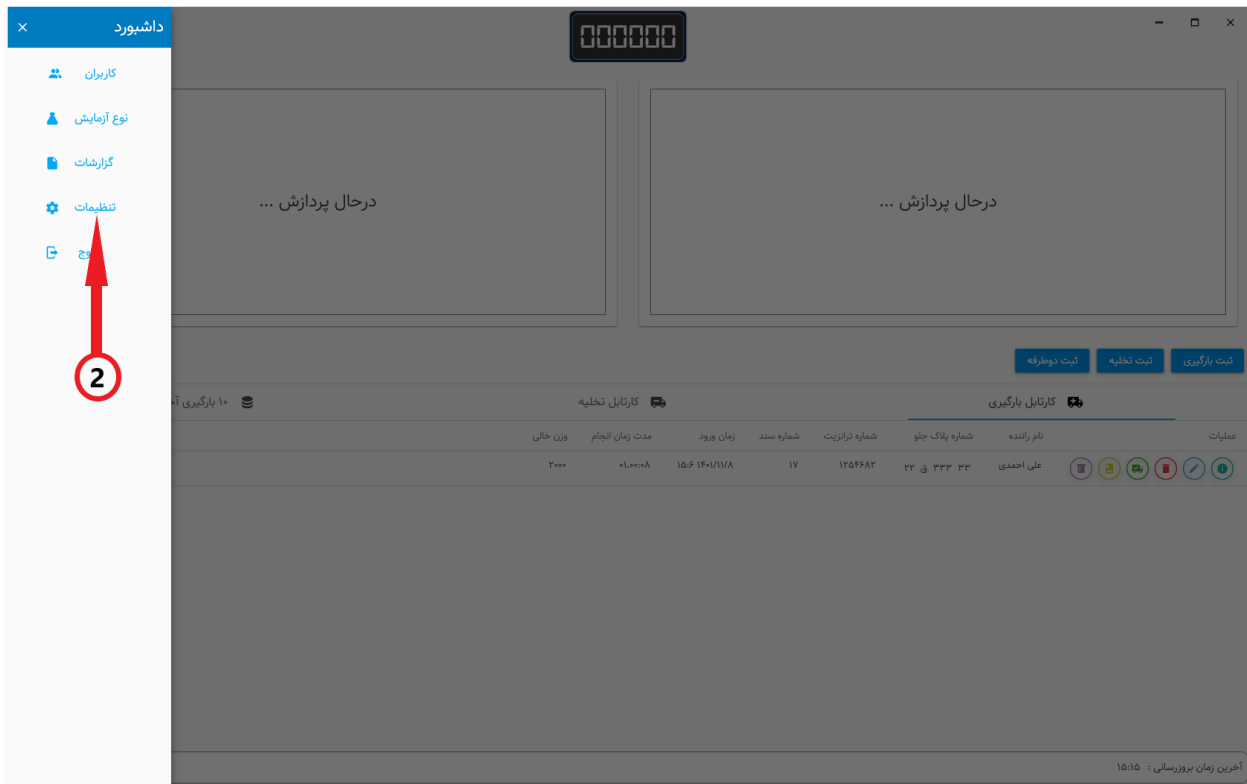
داشبورد ×

کاربران

نوع آزمایش

گزارشات

تنظیمات

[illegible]وج

2

000000

درحال پردازش ...

درحال پردازش ...

ثبت بارگیری

ثبت تخلیه

ثبت دوطرفه

کارتابل بارگیری

کارتابل تخلیه

۱۰ بارگیری آ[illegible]

| عملیات | نام راننده | شماره پلاک جلو | شماره ترانزیت | شماره سند | زمان ورود | مدت زمان انجام | وزن خالی |
|---|---|---|---|---|---|---|---|
| | علی احمدی | ۳۳ ۳۳۳ ق ۲۲ | ۱۲۵۴۶۸۳ | ۱۷ | ۱۴۰۱/۱۱/۸ ۱۵:۶ | ۰۱:۰۰:۰۸ | ۲۰۰۰ |

آخرین زمان بروزرسانی : ۱۵:۱۵